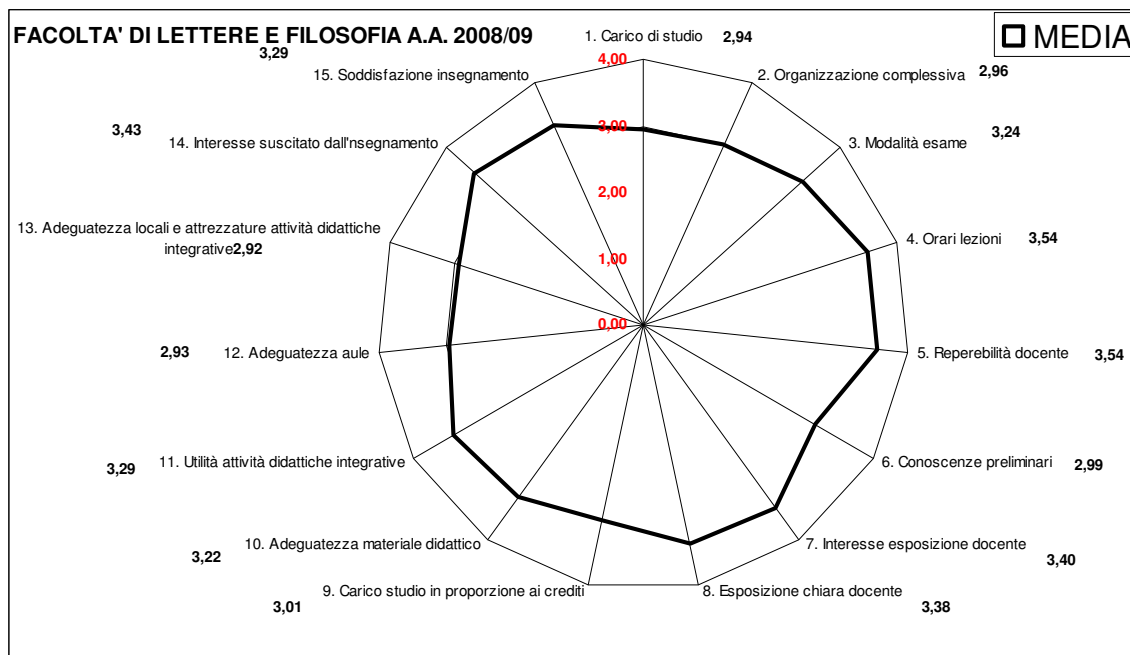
FACOLTA' DI LETTERE E FILOSOFIA A.A. 2008/09

MEDIA

1. Carico di studio 2,94
2. Organizzazione complessiva 2,96
3. Modalità esame 3,24
4. Orari lezioni 3,54
5. Reperebilità docente 3,54
6. Conoscenze preliminari 2,99
7. Interesse esposizione docente 3,40
8. Esposizione chiara docente 3,38
9. Carico studio in proporzione ai crediti 3,01
10. Adeguatezza materiale didattico 3,22
11. Utilità attività didattiche integrative 3,29
12. Adeguatezza aule 2,93
13. Adeguatezza locali e attrezzature attività didattiche integrative 2,92
14. Interesse suscitato dall'nsegnamento 3,43
15. Soddisfazione insegnamento 3,29

4,00
3,00
2,00
1,00
0,00